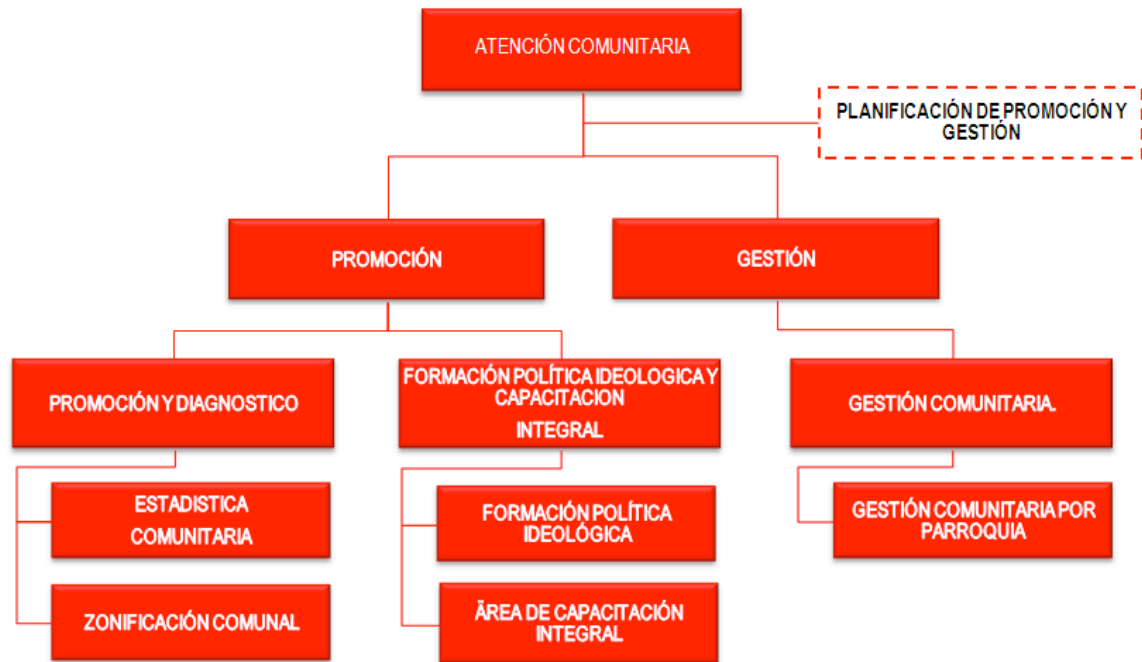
ATENCIÓN COMUNITARIA

PLANIFICACIÓN DE PROMOCIÓN Y GESTIÓN

PROMOCIÓN

GESTIÓN

PROMOCIÓN Y DIAGNOSTICO

FORMACIÓN POLÍTICA IDEOLOGICA Y CAPACITACION INTEGRAL

GESTIÓN COMUNITARIA.

ESTADISTICA COMUNITARIA

ZONIFICACIÓN COMUNAL

FORMACIÓN POLÍTICA IDEOLÓGICA

ÃREA DE CAPACITACIÓN INTEGRAL

GESTIÓN COMUNITARIA POR PARROQUIA